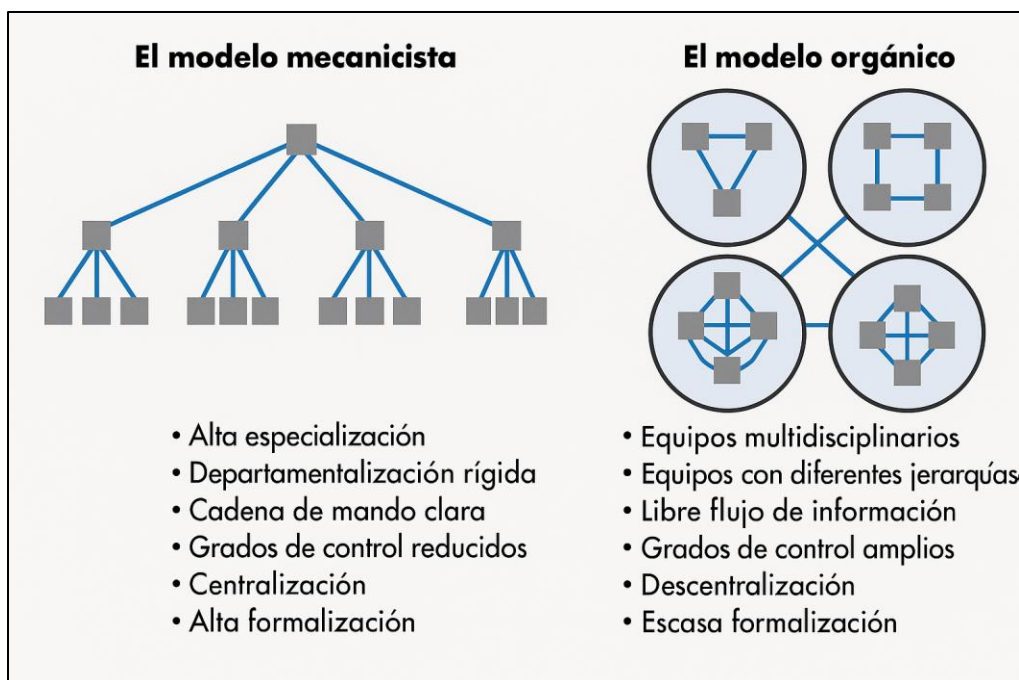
El modelo mecanicista

El modelo orgánico

• Alta especialización
• Departamentalización rígida
• Cadena de mando clara
• Grados de control reducidos
• Centralización
• Alta formalización

• Equipos multidisciplinarios
• Equipos con diferentes jerarquías
• Libre flujo de información
• Grados de control amplios
• Descentralización
• Escasa formalización